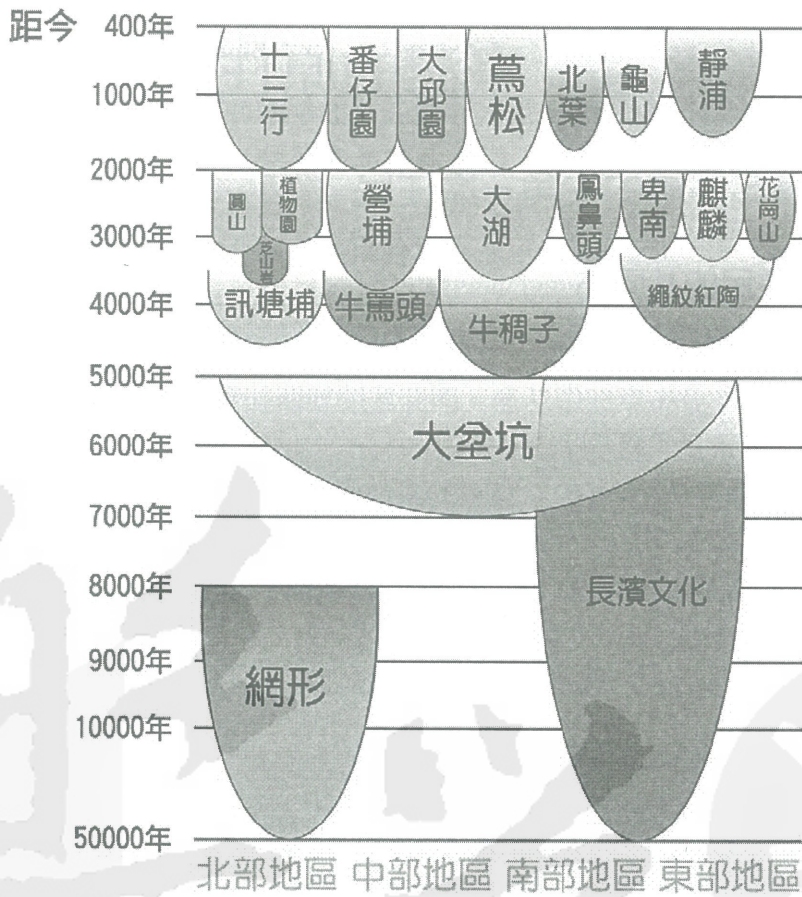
距今 400年

1000年

2000年

3000年

4000年

5000年

6000年

7000年

8000年

9000年

10000年

50000年

十三行

番仔園

大邱園

蔦松

北葉

龜山

靜浦

圓山

植物園

芝山岩

營埔

大湖

鳳鼻頭

卑南

麒麟

花岡山

訊塘埔

牛罵頭

牛稠子

繩紋紅陶

大坌坑

長濱文化

網形

北部地區 中部地區 南部地區 東部地區